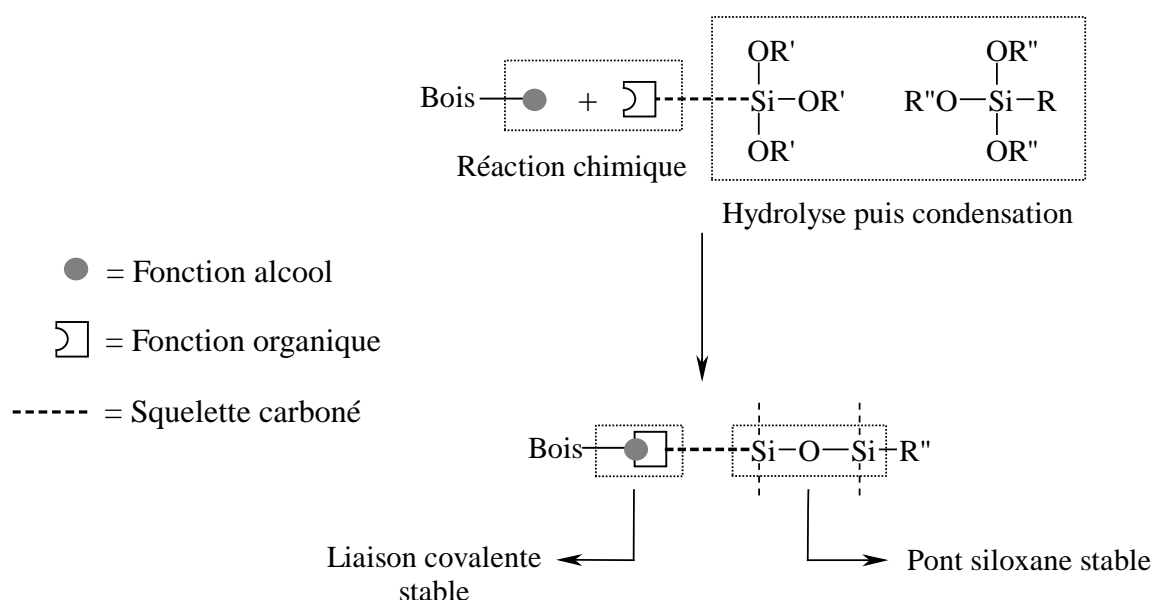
Bois + OR' Si OR' OR' R"O Si R OR" OR"

Réaction chimique

Hydrolyse puis condensation

= Fonction alcool

= Fonction organique

= Squelette carboné

Bois Si O Si R"

Liaison covalente stable

Pont siloxane stable